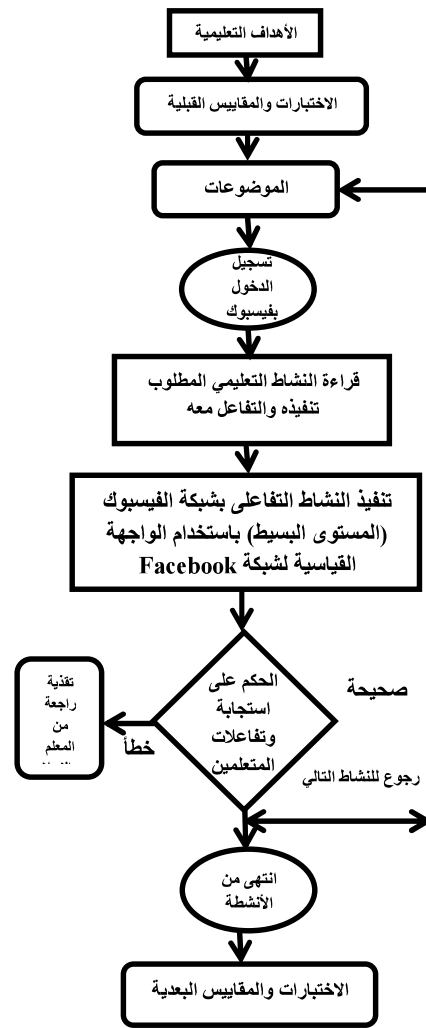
الأهداف التعليمية

الاختبارات والمقاييس القبلية

الموضوعات

تسجيل الدخول بفيسبوك

قراءة النشاط التعليمي المطلوب تنفيذه والتفاعل معه

تنفيذ النشاط التفاعلي بشبكة الفيسبوك (المستوى البسيط) باستخدام الواجهة القياسية لشبكة Facebook

الحكم على استجابة وتفاعلات المتعلمين

صحيحة

خطأ

تغذية راجعة من المعلم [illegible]

رجوع للنشاط التالي

انتهى من الأنشطة

الاختبارات والمقاييس البعدية